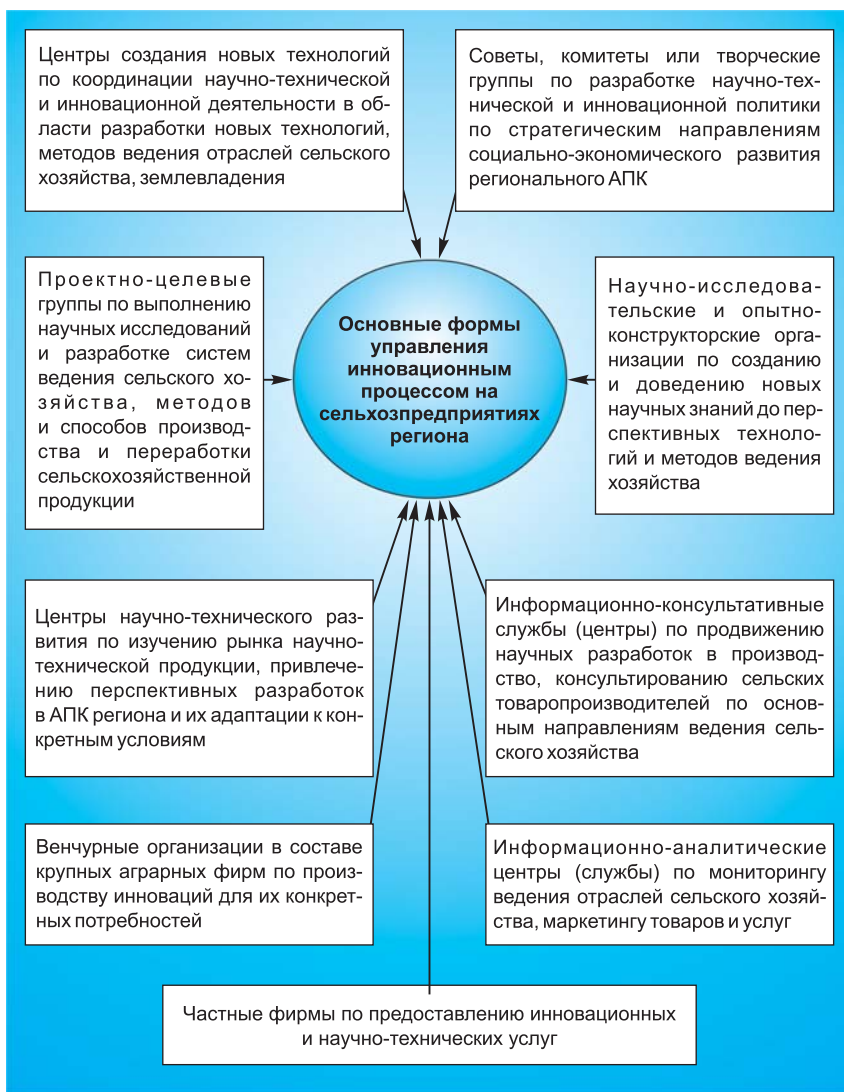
Центры создания новых технологий по координации научно-технической и инновационной деятельности в области разработки новых технологий, методов ведения отраслей сельского хозяйства, землевладения

Советы, комитеты или творческие группы по разработке научно-технической и инновационной политики по стратегическим направлениям социально-экономического развития регионального АПК

Проектно-целевые группы по выполнению научных исследований и разработке систем ведения сельского хозяйства, методов и способов производства и переработки сельскохозяйственной продукции

Основные формы управления инновационным процессом на сельхозпредприятиях региона

Научно-исследовательские и опытно-конструкторские организации по созданию и доведению новых научных знаний до перспективных технологий и методов ведения хозяйства

Центры научно-технического развития по изучению рынка научно-технической продукции, привлечению перспективных разработок в АПК региона и их адаптации к конкретным условиям

Информационно-консультативные службы (центры) по продвижению научных разработок в производство, консультированию сельских товаропроизводителей по основным направлениям ведения сельского хозяйства

Венчурные организации в составе крупных аграрных фирм по производству инноваций для их конкретных потребностей

Информационно-аналитические центры (службы) по мониторингу ведения отраслей сельского хозяйства, маркетингу товаров и услуг

Частные фирмы по предоставлению инновационных и научно-технических услуг